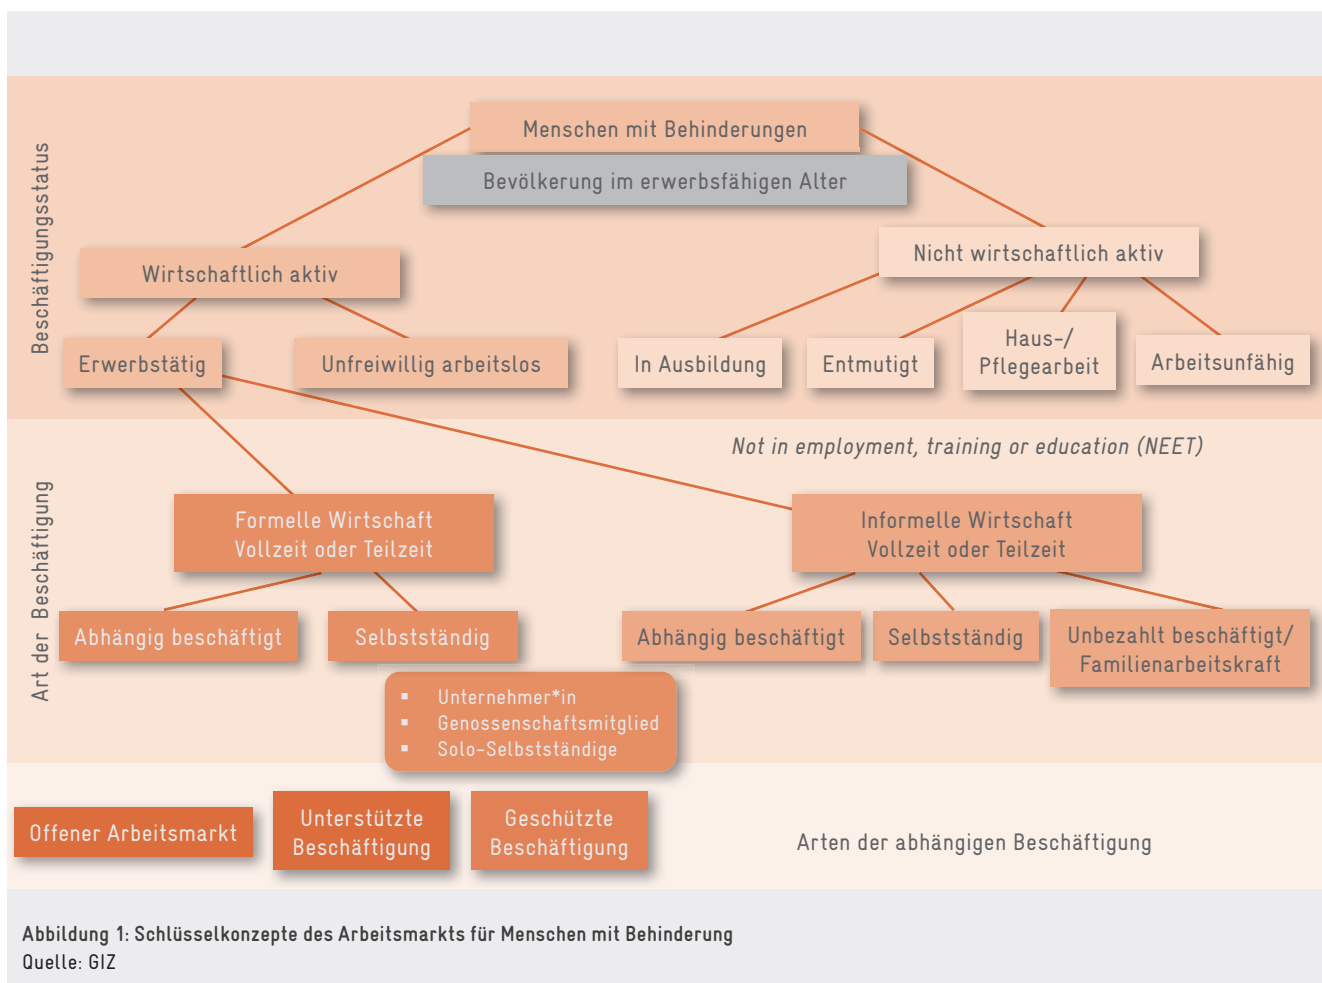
Beschäftigungsstatus

Menschen mit Behinderungen

Bevölkerung im erwerbsfähigen Alter

Wirtschaftlich aktiv

Nicht wirtschaftlich aktiv

Erwerbstätig

Unfreiwillig arbeitslos

In Ausbildung

Entmutigt

Haus-/ Pflegearbeit

Arbeitsunfähig

Not in employment, training or education (NEET)

Art der Beschäftigung

Formelle Wirtschaft Vollzeit oder Teilzeit

Informelle Wirtschaft Vollzeit oder Teilzeit

Abhängig beschäftigt

Selbstständig

Abhängig beschäftigt

Selbstständig

Unbezahlt beschäftigt/ Familienarbeitskraft

- Unternehmer*in
- Genossenschaftsmitglied
- Solo-Selbstständige

Offener Arbeitsmarkt

Unterstützte Beschäftigung

Geschützte Beschäftigung

Arten der abhängigen Beschäftigung

Abbildung 1: Schlüsselkonzepte des Arbeitsmarkts für Menschen mit Behinderung
Quelle: GIZ